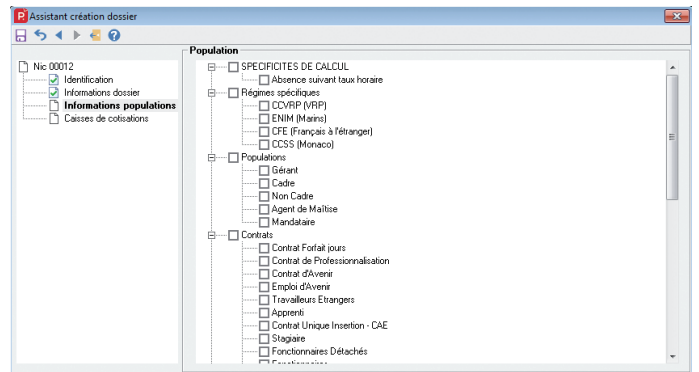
Assistant création dossier

Nic 00012
Identification
Informations dossier
Informations populations
Caisses de cotisations

Population

SPECIFICITES DE CALCUL
Absence suivant taux horaire
Régimes spécifiques
CCVRP (VRP)
ENIM (Marins)
CFE (Français à l'étranger)
CCSS (Monaco)
Populations
Gérant
Cadre
Non Cadre
Agent de Maîtise
Mandataire
Contrats
Contrat Forfait jours
Contrat de Professionnalisation
Contrat d'Avenir
Emploi d'Avenir
Travailleurs Etrangers
Apprenti
Contrat Unique Insertion - CAE
Stagiaire
Fonctionnaires Détachés
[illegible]